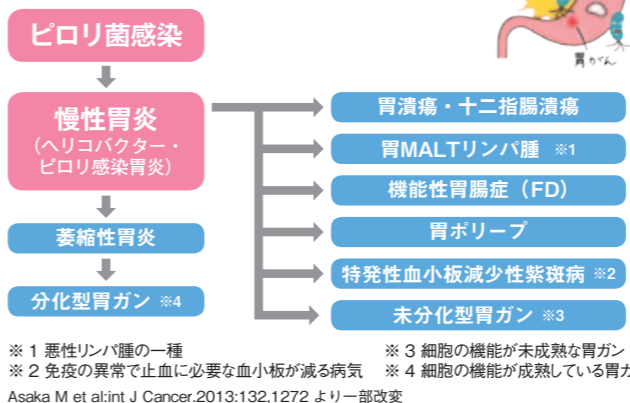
ピロリ菌感染

慢性胃炎
（ヘリコバクター・ピロリ感染胃炎）

萎縮性胃炎

分化型胃ガン ※4

胃潰瘍・十二指腸潰瘍

胃MALTリンパ腫 ※1

機能性胃腸症（FD）

胃ポリープ

特発性血小板減少性紫斑病 ※2

未分化型胃ガン ※3

胃がん

※１ 悪性リンパ腫の一種
※２ 免疫の異常で止血に必要な血小板が減る病気

※３ 細胞の機能が未成熟な胃ガン
※４ 細胞の機能が成熟している胃ガ

Asaka M et al:int J Cancer.2013:132,1272 より一部改変